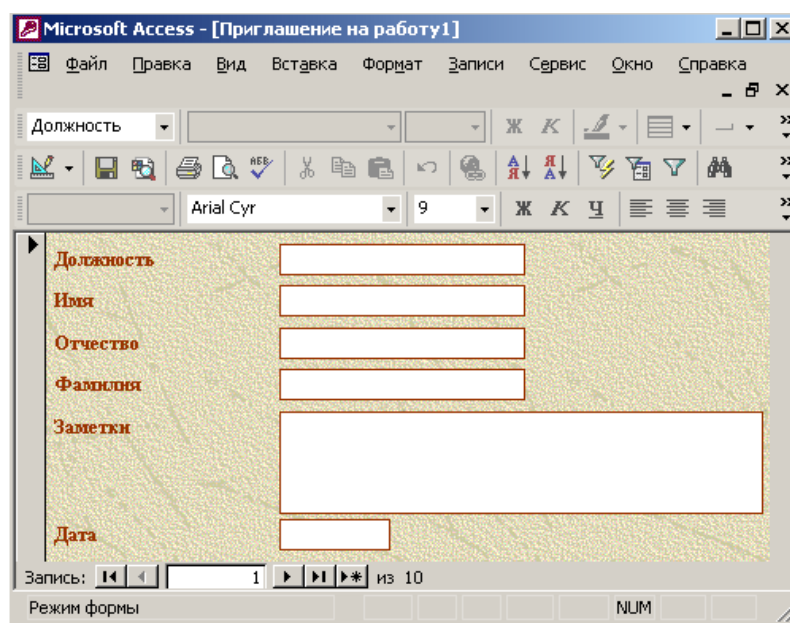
Microsoft Access - [Приглашение на работу1]

Файл Правка Вид Вставка Формат Записи Сервис Окно Справка

Должность

Ж К Ч

Arial Cyr 9 Ж К Ч

Должность

Имя

Отчество

Фамилия

Заметки

Дата

Запись: 1 из 10

Режим формы NUM